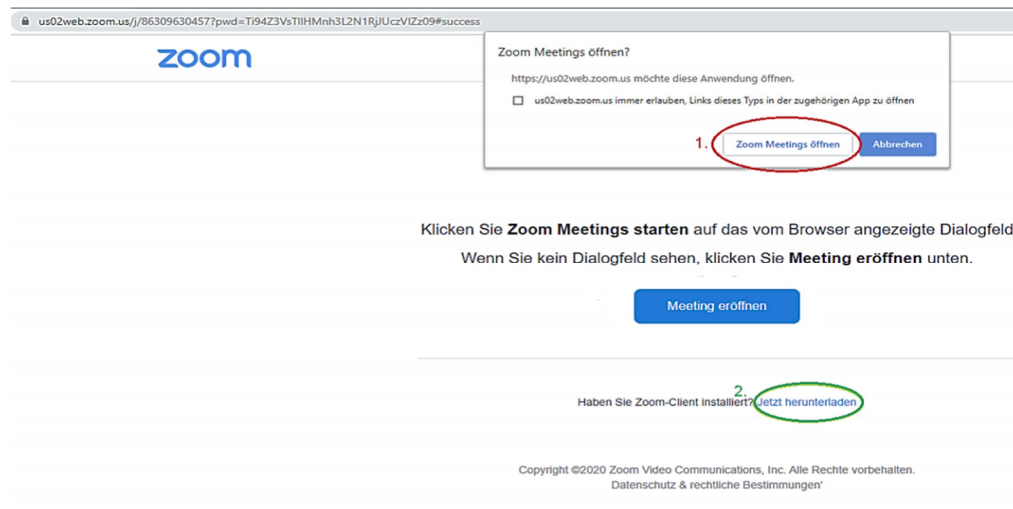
us02web.zoom.us/j/86309630457?pwd=Ti94Z3VsTllHMnh3L2N1RjJUczVIZz09#success

zoom

Zoom Meetings öffnen?

https://us02web.zoom.us möchte diese Anwendung öffnen.

us02web.zoom.us immer erlauben, Links dieses Typs in der zugehörigen App zu öffnen

1. Zoom Meetings öffnen

Abbrechen

Klicken Sie **Zoom Meetings starten** auf das vom Browser angezeigte Dialogfeld

Wenn Sie kein Dialogfeld sehen, klicken Sie **Meeting eröffnen** unten.

Meeting eröffnen

Haben Sie Zoom-Client installiert? 2. Jetzt herunterladen

Copyright ©2020 Zoom Video Communications, Inc. Alle Rechte vorbehalten.
Datenschutz & rechtliche Bestimmungen'